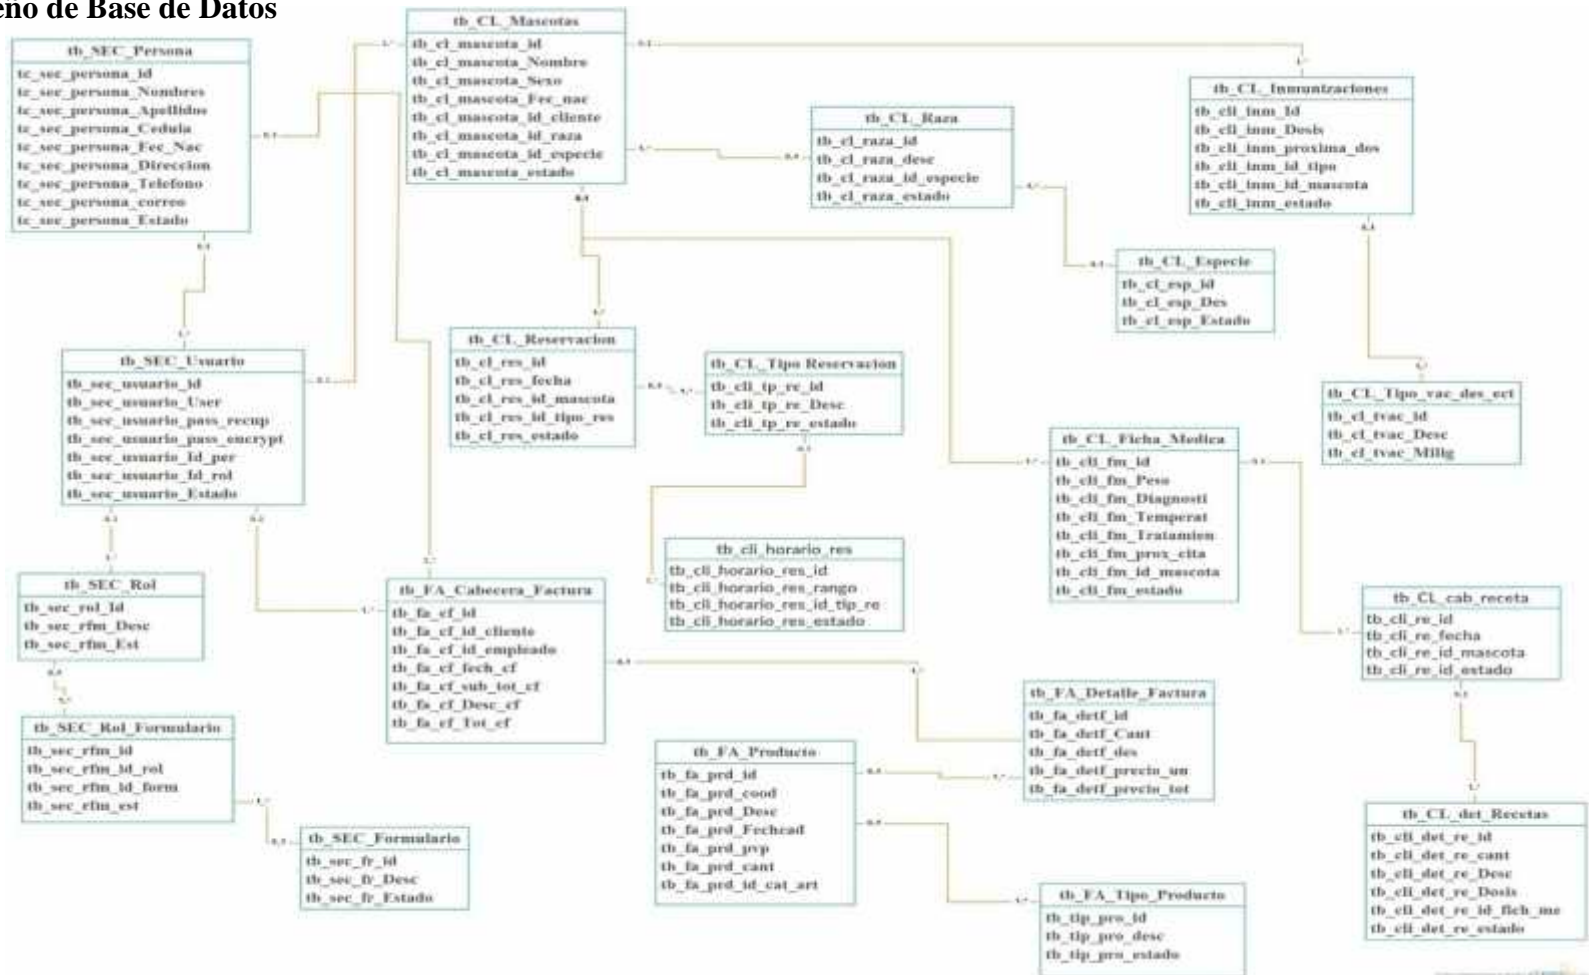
eño de Base de Datos

tb_SEC_Persona
tc_sec_persona_id
tc_sec_persona_Nombres
tc_sec_persona_Apellidos
tc_sec_persona_Cedula
tc_sec_persona_Fec_Nac
tc_sec_persona_Direccion
tc_sec_persona_Telefono
tc_sec_persona_correo
tc_sec_persona_Estado

tb_CL_Mascotas
tb_cl_mascota_id
tb_cl_mascota_Nombre
tb_cl_mascota_Sexo
tb_cl_mascota_Fec_nac
tb_cl_mascota_id_cliente
tb_cl_mascota_id_raza
tb_cl_mascota_id_especie
tb_cl_mascota_estado

tb_CL_Raza
tb_cl_raza_id
tb_cl_raza_desc
tb_cl_raza_id_especie
tb_cl_raza_estado

tb_CL_Inmunizaciones
tb_cli_inm_id
tb_cli_inm_Dosis
tb_cli_inm_proxima_dos
tb_cli_inm_id_tipo
tb_cli_inm_id_mascota
tb_cli_inm_estado

tb_CL_Especie
tb_cl_esp_id
tb_cl_esp_Des
tb_cl_esp_Estado

tb_SEC_Usuario
tb_sec_usuario_id
tb_sec_usuario_User
tb_sec_usuario_pass_recup
tb_sec_usuario_pass_encrypt
tb_sec_usuario_Id_per
tb_sec_usuario_Id_rol
tb_sec_usuario_Estado

tb_CL_Reservacion
tb_cl_res_id
tb_cl_res_fecha
tb_cl_res_id_mascota
tb_cl_res_id_tipo_res
tb_cl_res_estado

tb_CL_Tipo_Reservacion
tb_cli_tp_re_id
tb_cli_tp_re_Desc
tb_cli_tp_re_estado

tb_CL_Tipo_vac_des_ect
tb_cl_tvac_id
tb_cl_tvac_Desc
tb_cl_tvac_Millg

tb_CL_Ficha_Medica
tb_cli_fm_id
tb_cli_fm_Peso
tb_cli_fm_Diagnosti
tb_cli_fm_Temperat
tb_cli_fm_Tratamien
tb_cli_fm_prox_cita
tb_cli_fm_id_mascota
tb_cli_fm_estado

tb_cli_horario_res
tb_cli_horario_res_id
tb_cli_horario_res_rango
tb_cli_horario_res_id_tip_re
tb_cli_horario_res_estado

tb_SEC_Rol
tb_sec_rol_Id
tb_sec_rfm_Desc
tb_sec_rfm_Est

tb_FA_Cabecera_Factura
tb_fa_cf_id
tb_fa_cf_id_cliente
tb_fa_cf_id_empleado
tb_fa_cf_fech_cf
tb_fa_cf_sub_tot_cf
tb_fa_cf_Desc_cf
tb_fa_cf_Tot_cf

tb_CL_cab_receta
tb_cli_re_id
tb_cli_re_fecha
tb_cli_re_id_mascota
tb_cli_re_id_estado

tb_FA_Detalle_Factura
tb_fa_detf_id
tb_fa_detf_Cant
tb_fa_detf_des
tb_fa_detf_precio_un
tb_fa_detf_precio_tot

tb_SEC_Rol_Formulario
tb_sec_rfm_id
tb_sec_rfm_id_rol
tb_sec_rfm_id_form
tb_sec_rfm_est

tb_FA_Producto
tb_fa_prd_id
tb_fa_prd_cood
tb_fa_prd_Desc
tb_fa_prd_Fechcad
tb_fa_prd_pvp
tb_fa_prd_cant
tb_fa_prd_id_cat_art

tb_SEC_Formulario
tb_sec_fr_id
tb_sec_fr_Desc
tb_sec_fr_Estado

tb_CL_det_Recetas
tb_cli_det_re_id
tb_cli_det_re_cant
tb_cli_det_re_Desc
tb_cli_det_re_Dosis
tb_cli_det_re_id_fich_me
tb_cli_det_re_estado

tb_FA_Tipo_Producto
tb_tip_pro_id
tb_tip_pro_desc
tb_tip_pro_estado